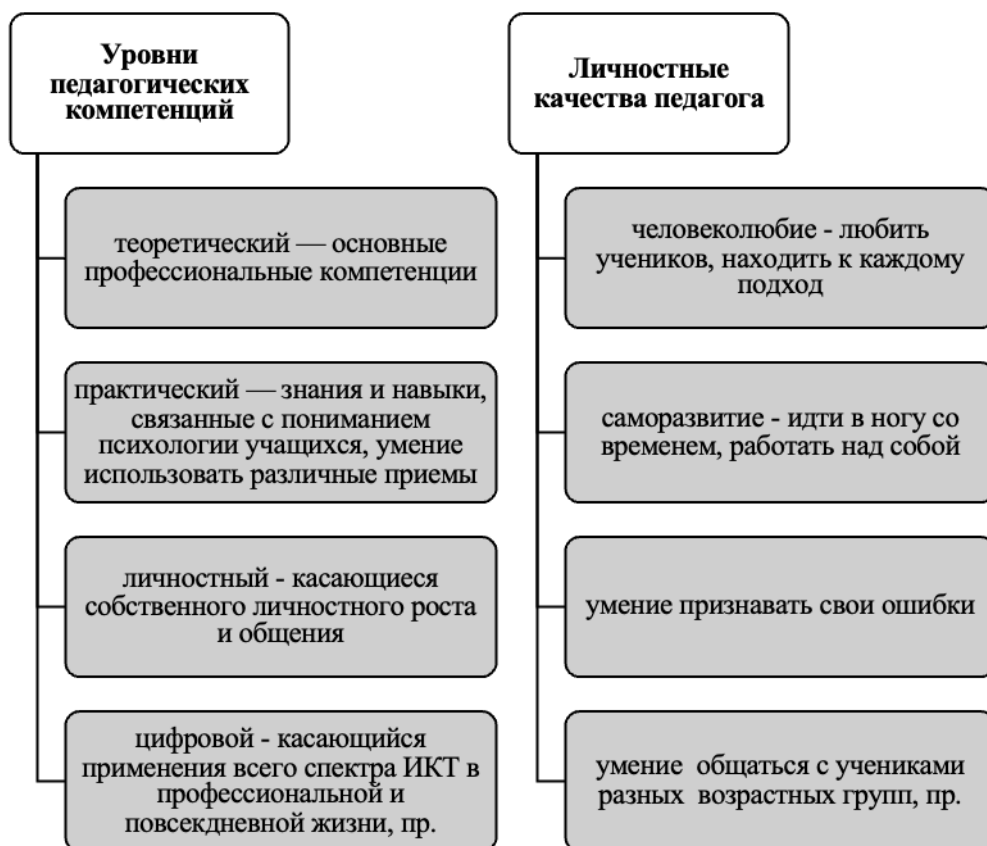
Уровни педагогических компетенций

теоретический — основные профессиональные компетенции

практический — знания и навыки, связанные с пониманием психологии учащихся, умение использовать различные приемы

личностный - касающиеся собственного личностного роста и общения

цифровой - касающийся применения всего спектра ИКТ в профессиональной и повседневной жизни, пр.

Личностные качества педагога

человеколюбие - любить учеников, находить к каждому подход

саморазвитие - идти в ногу со временем, работать над собой

умение признавать свои ошибки

умение общаться с учениками разных возрастных групп, пр.